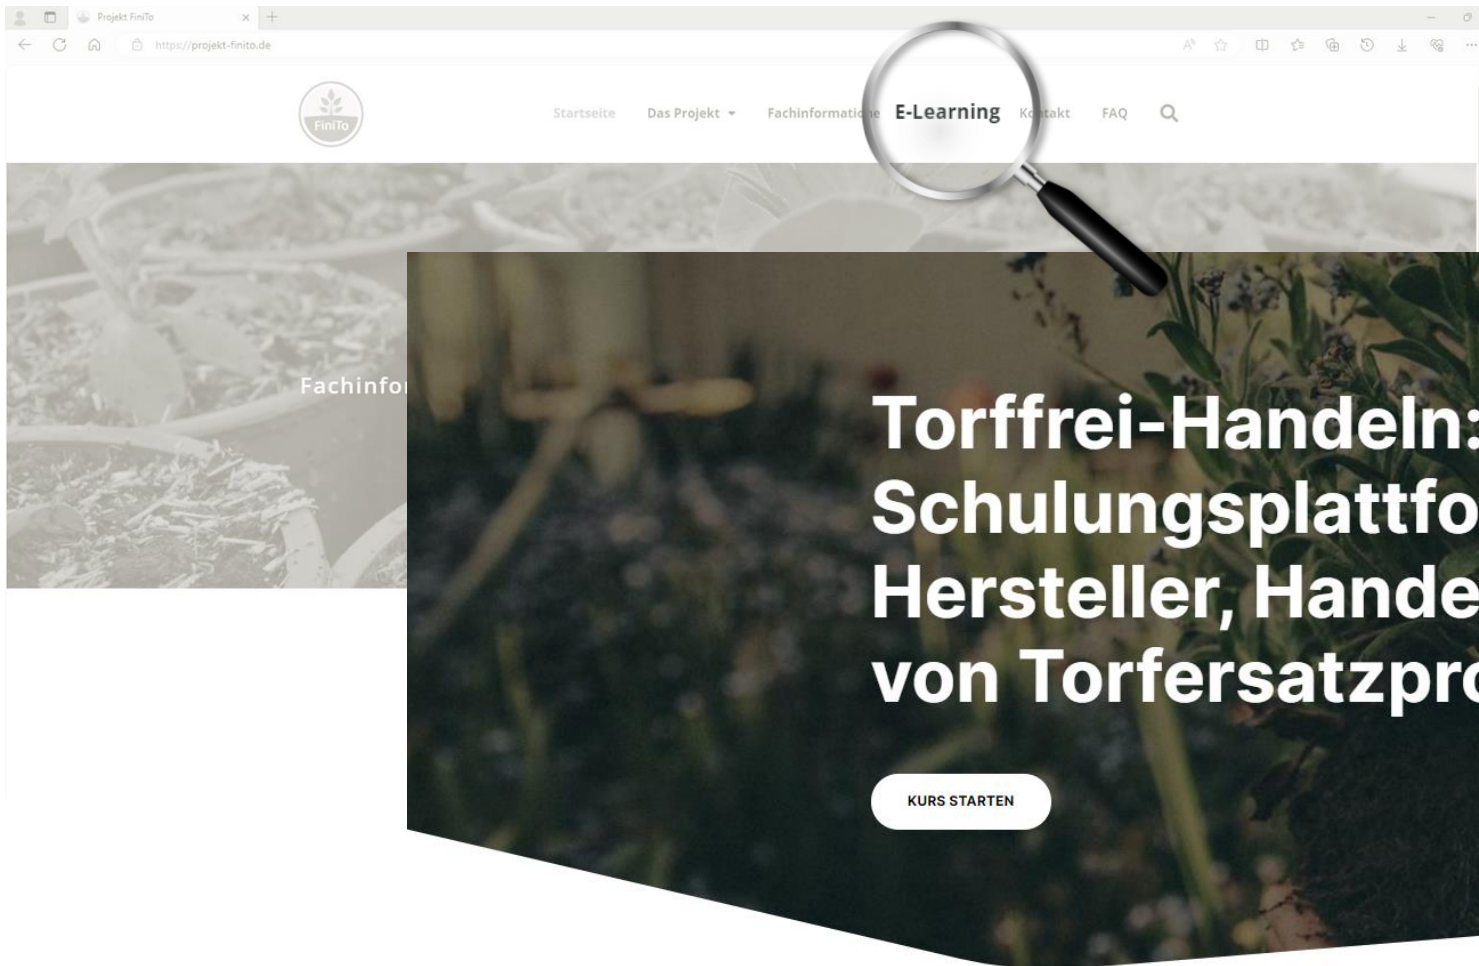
Projekt FiniTo
https://projekt-finito.de

FiniTo

Startseite Das Projekt Fachinformatio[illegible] E-Learning K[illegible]takt FAQ

Fachinfor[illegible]

Torffrei-Handeln: Schulungsplattfo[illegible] Hersteller, Hande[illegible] von Torfersatzpro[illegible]

KURS STARTEN